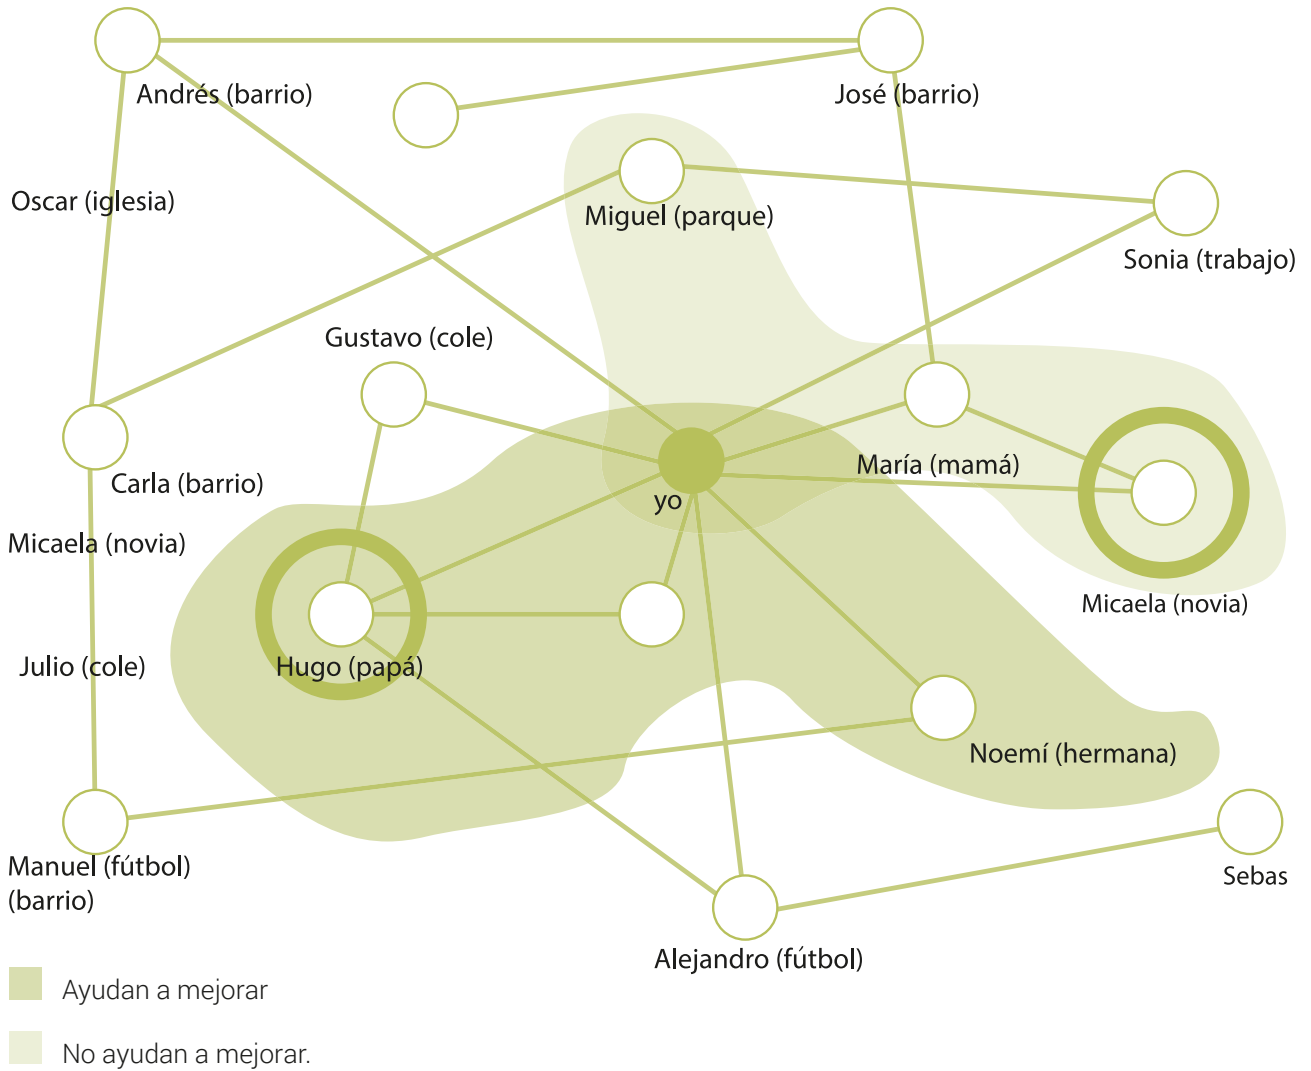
Andrés (barrio)

José (barrio)

Oscar (iglesia)

Miguel (parque)

Sonia (trabajo)

Gustavo (cole)

María (mamá)

yo

Carla (barrio)

Micaela (novia)

Micaela (novia)

Julio (cole)

Hugo (papá)

Noemí (hermana)

Manuel (fútbol) (barrio)

Sebas

Alejandro (fútbol)

Ayudan a mejorar

No ayudan a mejorar.